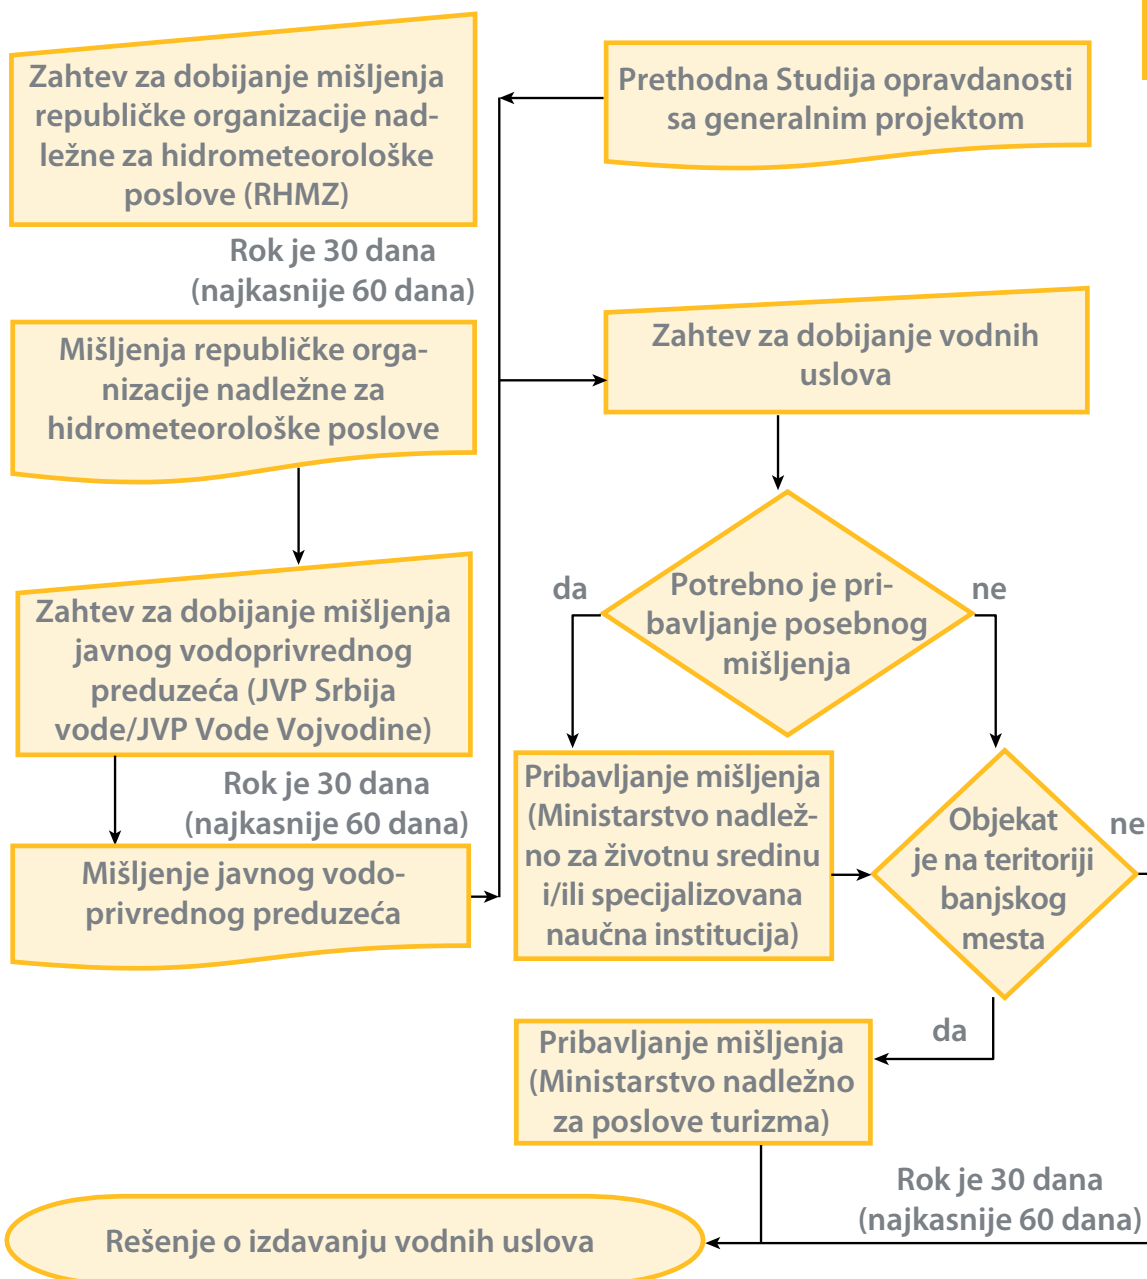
Zahtev za dobijanje mišljenja republičke organizacije nadležne za hidrometeorološke poslove (RHMZ)

Rok je 30 dana (najkasnije 60 dana)

Mišljenja republičke organizacije nadležne za hidrometeorološke poslove

Zahtev za dobijanje mišljenja javnog vodoprivrednog preduzeća (JVP Srbija vode/JVP Vode Vojvodine)

Rok je 30 dana (najkasnije 60 dana)

Mišljenje javnog vodoprivrednog preduzeća

Prethodna Studija opravdanosti sa generalnim projektom

Zahtev za dobijanje vodnih uslova

da

Potrebno je pribavljanje posebnog mišljenja

ne

Pribavljanje mišljenja (Ministarstvo nadležno za životnu sredinu i/ili specijalizovana naučna institucija)

Objekat je na teritoriji banjskog mesta

ne

da

Pribavljanje mišljenja (Ministarstvo nadležno za poslove turizma)

Rok je 30 dana (najkasnije 60 dana)

Rešenje o izdavanju vodnih uslova